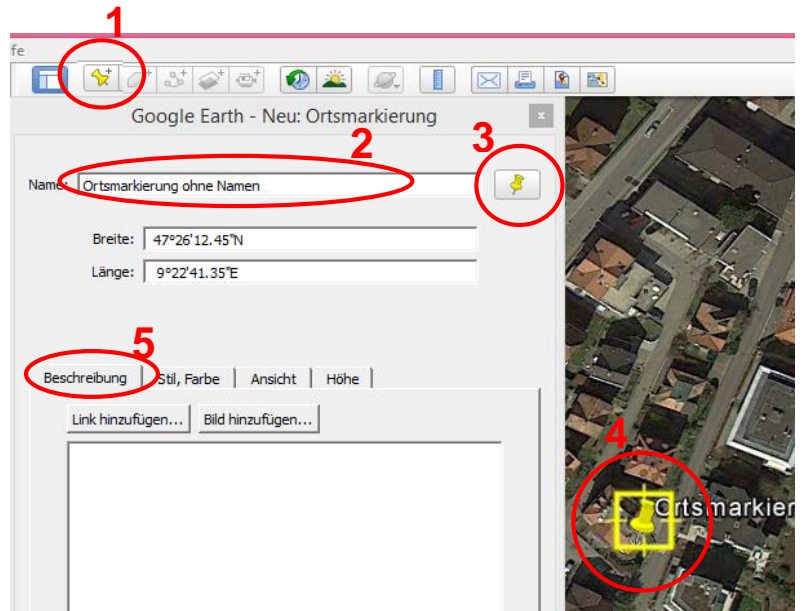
fe

1

Google Earth - Neu: Ortsmarkierung

2

3

Name: Ortsmarkierung ohne Namen

Breite: 47°26'12.45"N

Länge: 9°22'41.35"E

5

Beschreibung | Stil, Farbe | Ansicht | Höhe

Link hinzufügen... | Bild hinzufügen...

4

Ortsmarkier